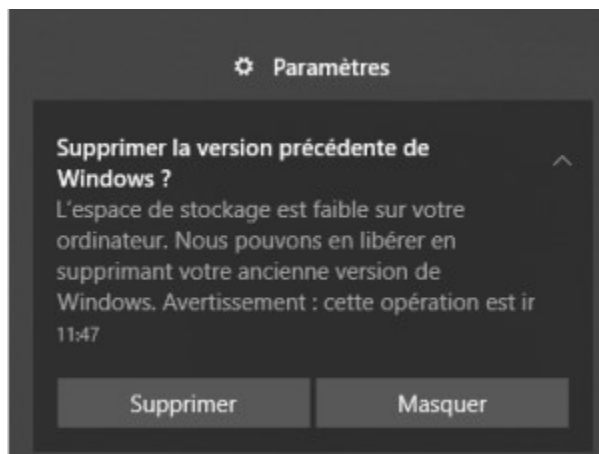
Paramètres

Supprimer la version précédente de Windows ?

L'espace de stockage est faible sur votre ordinateur. Nous pouvons en libérer en supprimant votre ancienne version de Windows. Avertissement : cette opération est ir

11:47

Supprimer

Masquer